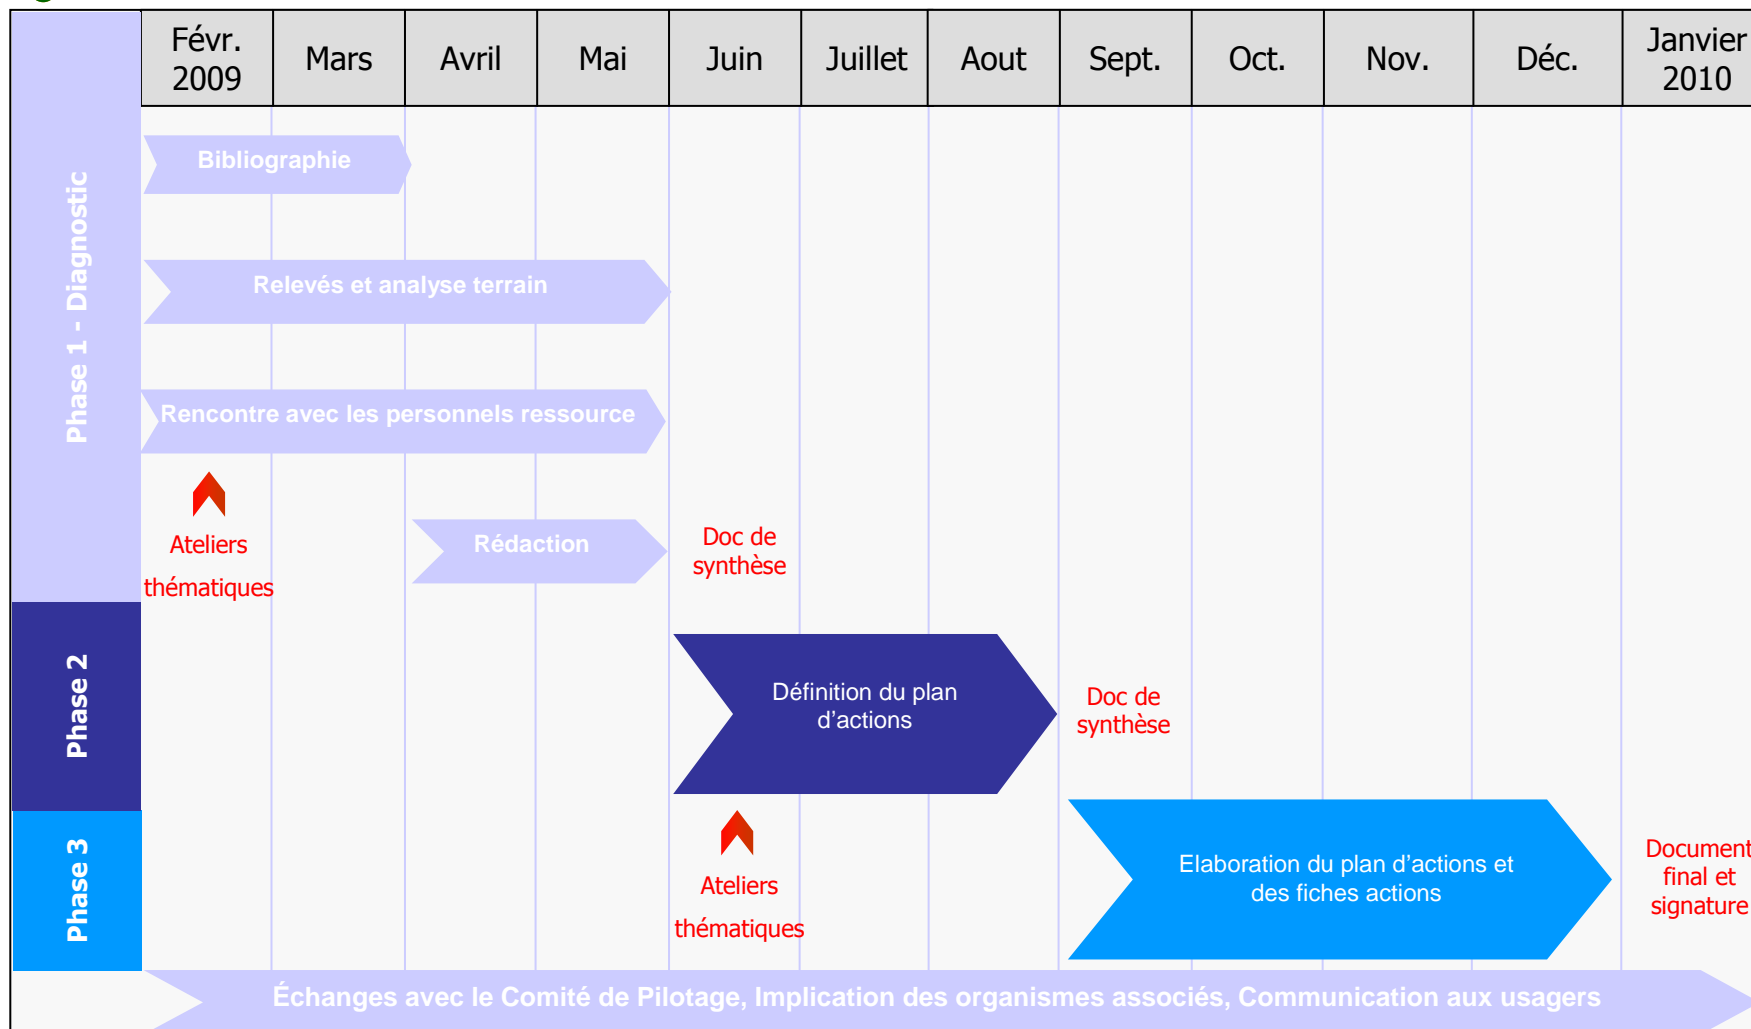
| Févr. 2009 | Mars | Avril | Mai | Juin | Juillet | Aout | Sept. | Oct. | Nov. | Déc. | Janvier 2010 |
|---|---|---|---|---|---|---|---|---|---|---|---|

Phase 1 - Diagnostic

Bibliographie

Relevés et analyse terrain

Rencontre avec les personnels ressource

Ateliers thématiques

Rédaction

Doc de synthèse

Phase 2

Définition du plan d'actions

Doc de synthèse

Phase 3

Ateliers thématiques

Elaboration du plan d'actions et des fiches actions

Document final et signature

Échanges avec le Comité de Pilotage, Implication des organismes associés, Communication aux usagers